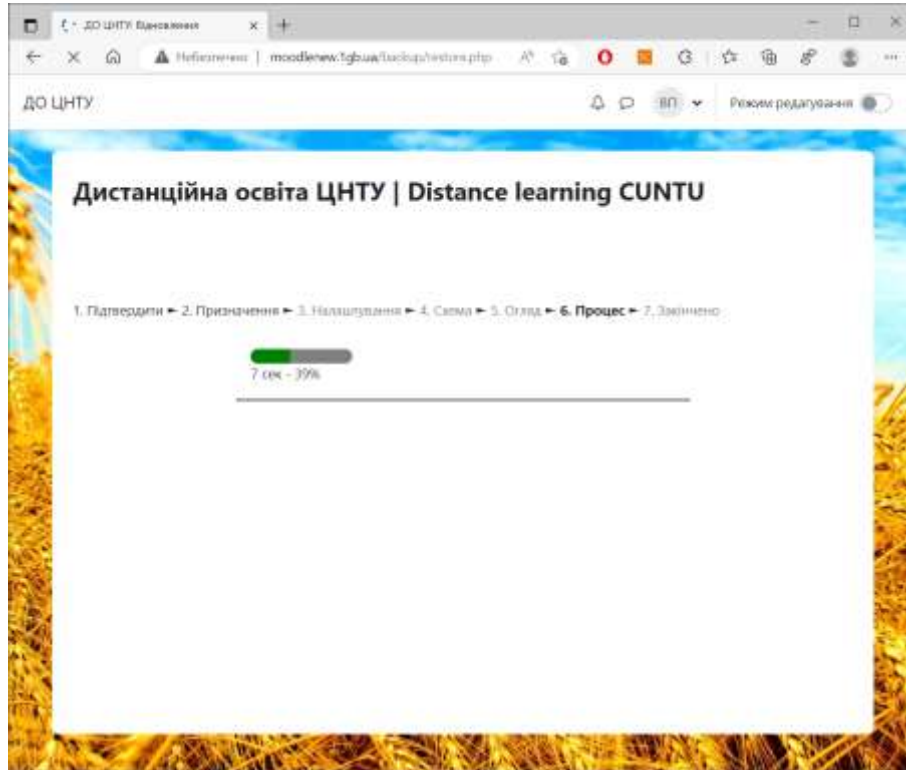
ДО ЦНТУ: Відновлення
Небезпечно | moodlenew.fgb.ua/backup/restore.php

ДО ЦНТУ
ВП
Режим редагування

Дистанційна освіта ЦНТУ | Distance learning CUNTU

1. Підтвердити ► 2. Призначення ► 3. Налаштування ► 4. Схема ► 5. Огляд ► 6. Процес ► 7. Закінчено

7 сек - 39%